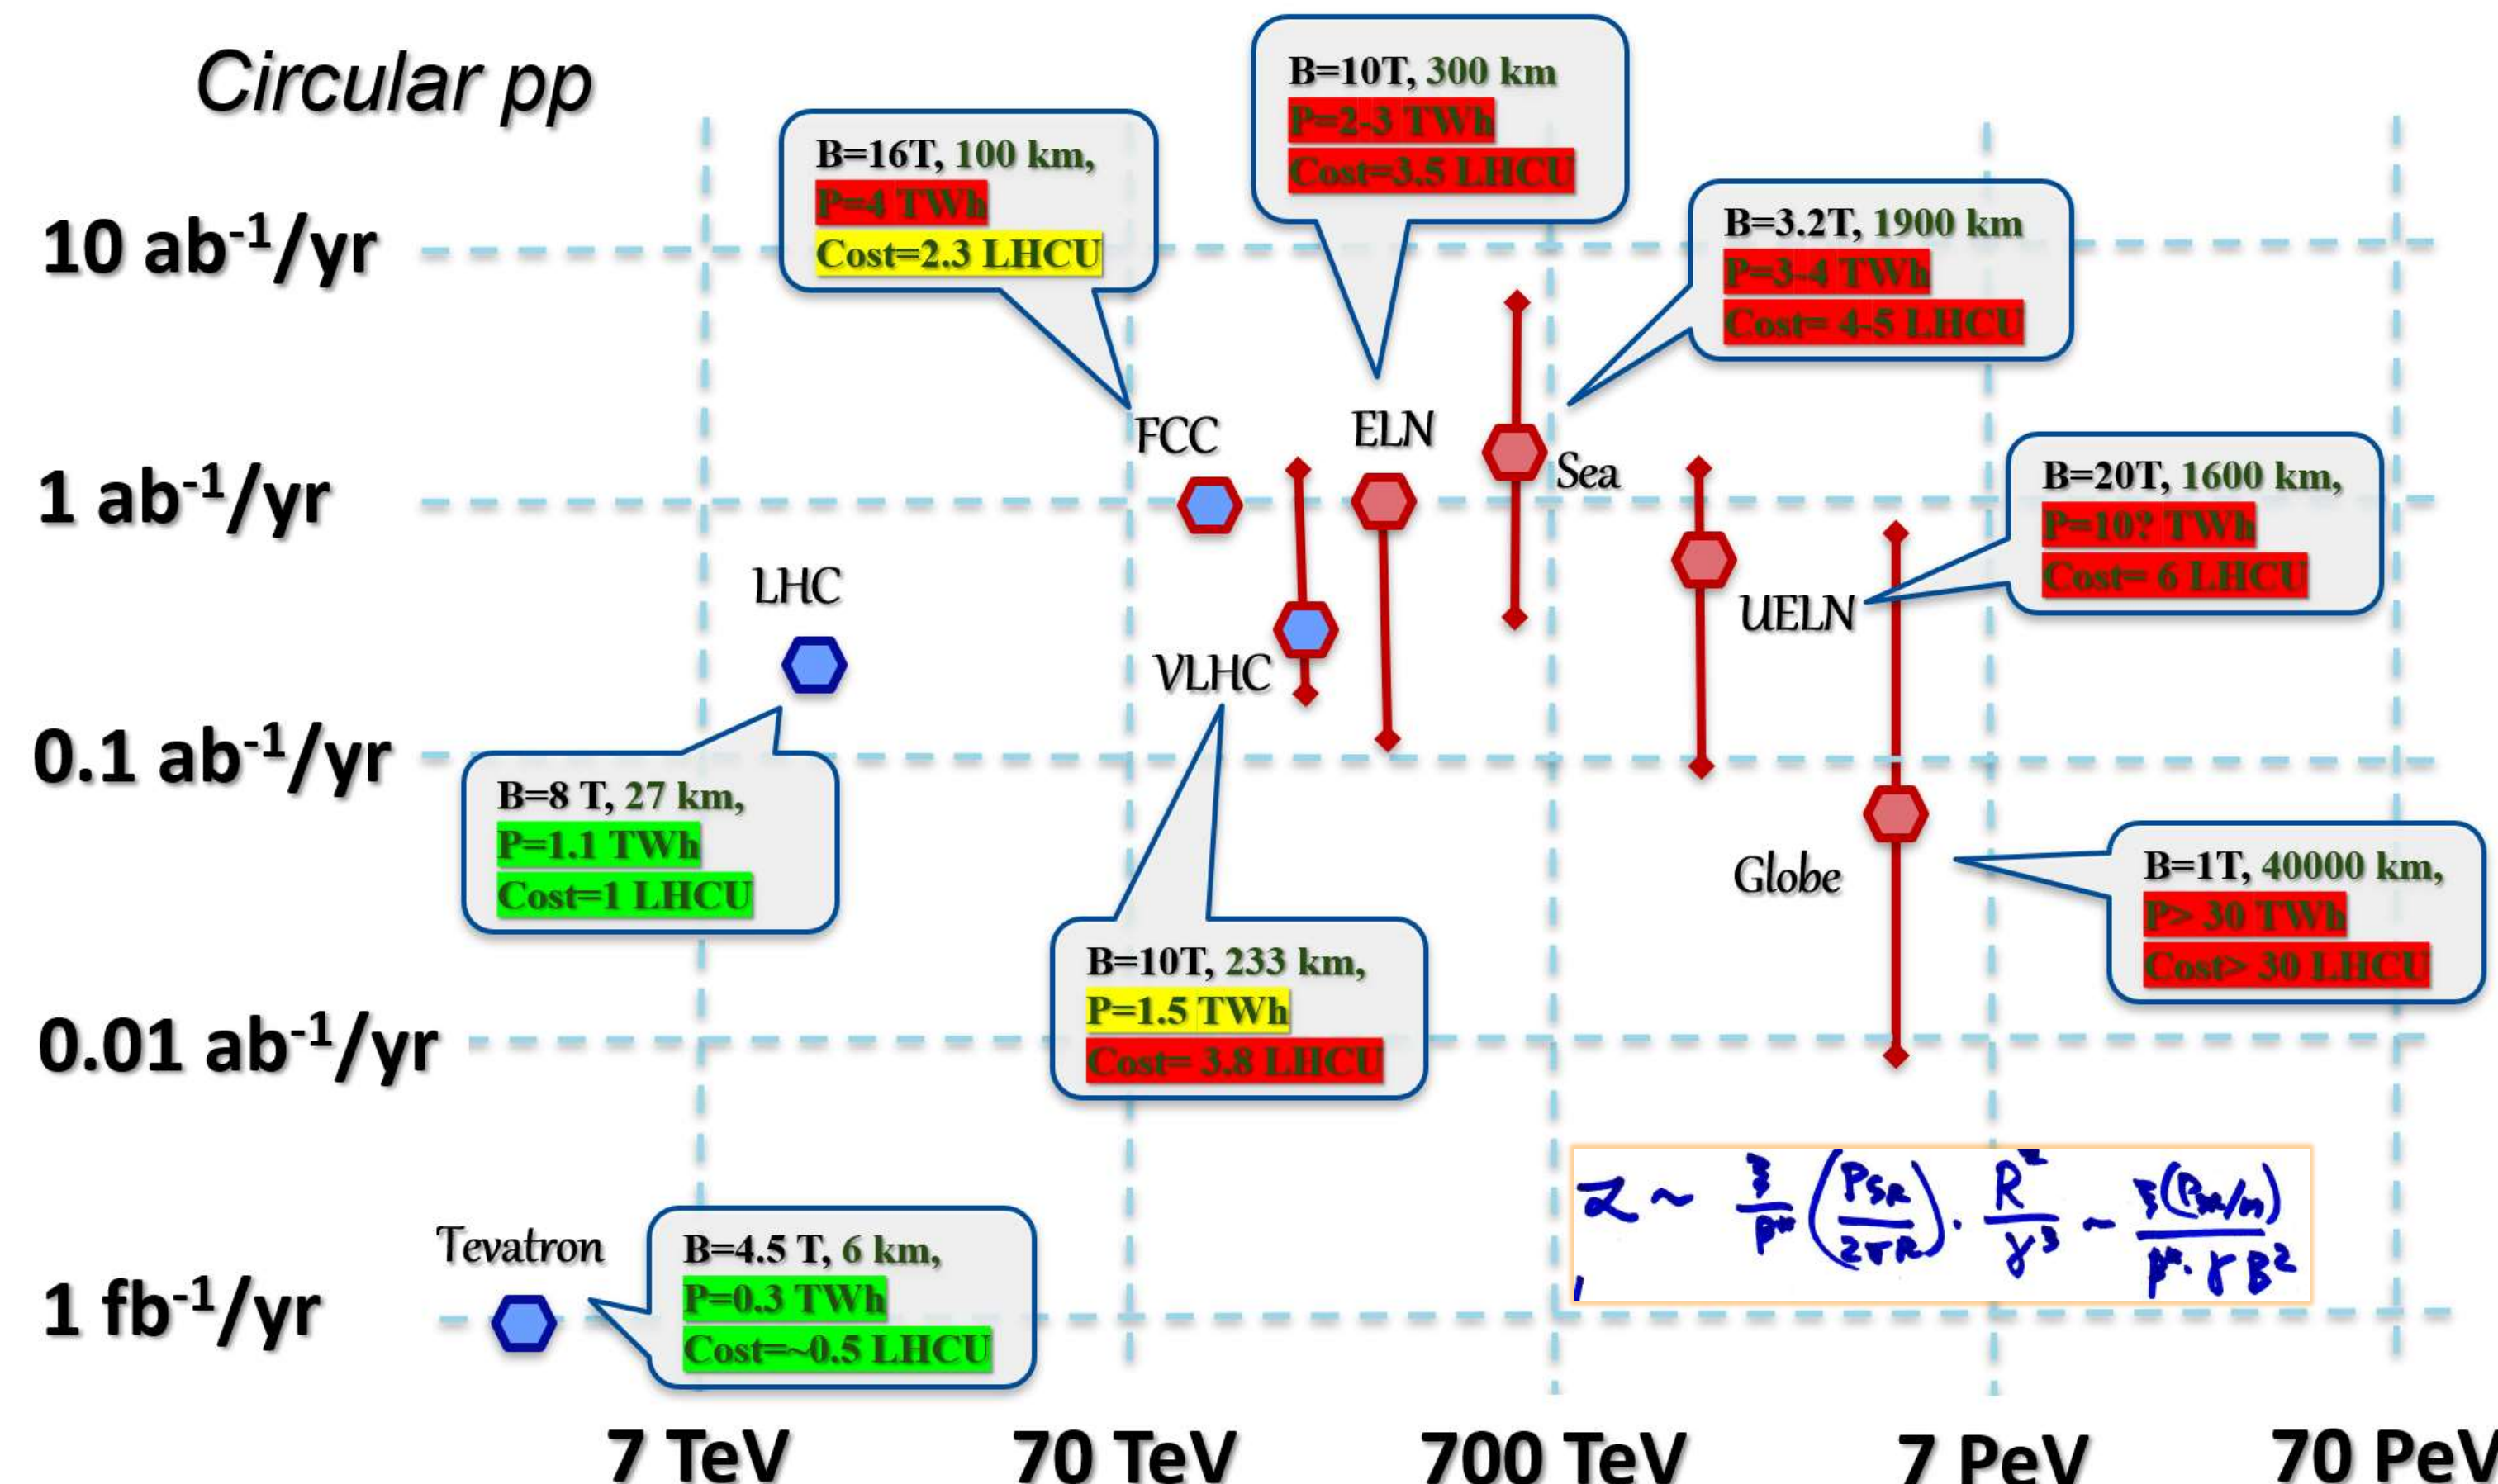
Circular pp

B=10T, 300 km
P=2-3 TWh
Cost=3.5 LHCU

B=16T, 100 km,
P=4 TWh
Cost=2.3 LHCU

B=3.2T, 1900 km
P=3-4 TWh
Cost= 4-5 LHCU

10 ab$^{-1}$/yr

FCC

ELN

Sea

1 ab$^{-1}$/yr

B=20T, 1600 km,
P=10? TWh
Cost= 6 LHCU

LHC

UELN

VLHC

0.1 ab$^{-1}$/yr

B=8 T, 27 km,
P=1.1 TWh
Cost=1 LHCU

Globe

B=1T, 40000 km,
P> 30 TWh
Cost> 30 LHCU

B=10T, 233 km,
P=1.5 TWh
Cost= 3.8 LHCU

0.01 ab$^{-1}$/yr

$\mathcal{L} \sim \frac{3}{\beta^*}\left(\frac{P_{SR}}{2\pi R}\right)\cdot\frac{R^2}{\gamma^3} \sim \frac{3(P_{SR}/m)}{\beta^*\cdot\gamma B^2}$

Tevatron

B=4.5 T, 6 km,
P=0.3 TWh
Cost=~0.5 LHCU

1 fb$^{-1}$/yr

7 TeV   70 TeV   700 TeV   7 PeV   70 PeV